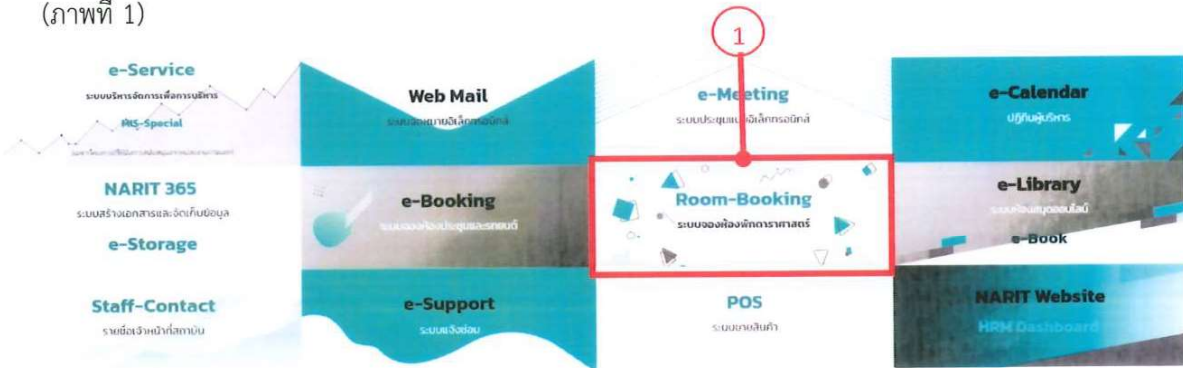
(ภาพที่ 1)

1

e-Service
ระบบบริหารจัดการเพื่อการบริหาร
PKS-Special
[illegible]

Web Mail
ระบบจดหมายอิเล็กทรอนิกส์

e-Meeting
ระบบประชุมแบบอิเล็กทรอนิกส์

e-Calendar
ปฏิทินผู้บริหาร

NARIT 365
ระบบสร้างเอกสารและจัดเก็บข้อมูล
e-Storage

e-Booking
ระบบจองห้องประชุมและรถยนต์

Room-Booking
ระบบจองห้องพักดาราศาสตร์

e-Library
ระบบห้องสมุดออนไลน์
e-Book

Staff-Contact
รายชื่อเจ้าหน้าที่สถาบัน

e-Support
ระบบแจ้งซ่อม

POS
ระบบขายสินค้า

NARIT Website
HRM Dashboard